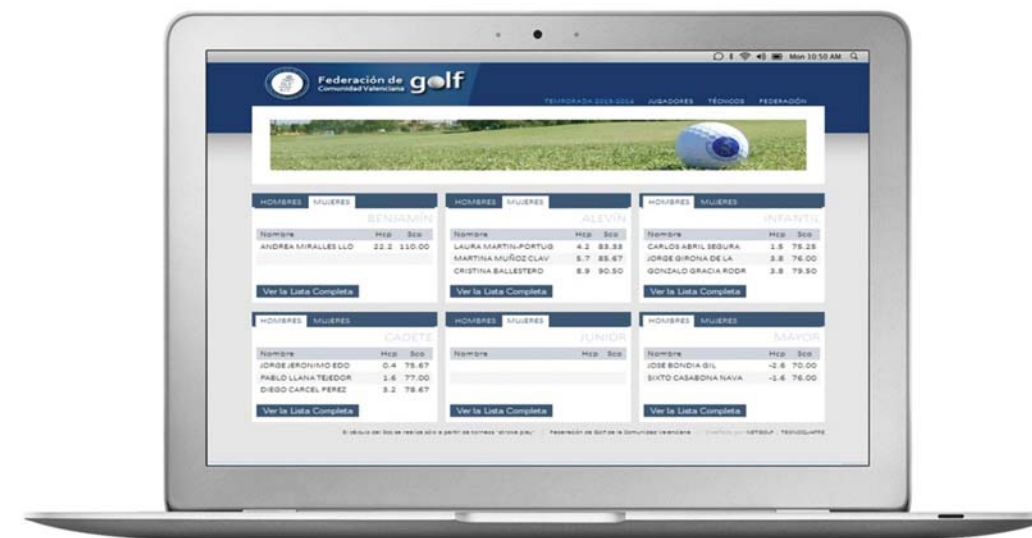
Mon 10:50 AM

Federación de golf
Comunidad Valenciana

TEMPORADA 2013-2014 JUGADORES TÉCNICOS FEDERACIÓN

HOMBRES MUJERES
BENJAMÍN

| Nombre | Hcp | Sco |
|---|---|---|
| ANDREA MIRALLES LLO | 22.2 | 110.00 |

Ver la Lista Completa

HOMBRES MUJERES
ALEVÍN

| Nombre | Hcp | Sco |
|---|---|---|
| LAURA MARTIN-PORTUG | 4.2 | 83.33 |
| MARTINA MUÑOZ CLAV | 5.7 | 85.67 |
| CRISTINA BALLESTERO | 8.9 | 90.50 |

Ver la Lista Completa

HOMBRES MUJERES
INFANTIL

| Nombre | Hcp | Sco |
|---|---|---|
| CARLOS ABRIL SEGURA | 1.5 | 75.25 |
| JORGE GIRONA DE LA | 3.8 | 76.00 |
| GONZALO GRACIA RODR | 3.8 | 79.50 |

Ver la Lista Completa

HOMBRES MUJERES
CADETE

| Nombre | Hcp | Sco |
|---|---|---|
| JORGE JERONIMO EDO | 0.4 | 75.67 |
| PABLO LLANA TEJEDOR | 1.6 | 77.00 |
| DIEGO CARCEL PEREZ | 3.2 | 78.67 |

Ver la Lista Completa

HOMBRES MUJERES
JUNIOR

| Nombre | Hcp | Sco |
|---|---|---|

Ver la Lista Completa

HOMBRES MUJERES
MAYOR

| Nombre | Hcp | Sco |
|---|---|---|
| JOSE BONDIA GIL | -2.6 | 70.00 |
| SIXTO CASABONA NAVA | -1.6 | 76.00 |

Ver la Lista Completa

El cálculo del Sco se realiza sólo a partir de torneos "stroke play" | Federación de Golf de la Comunidad Valenciana | Diseñado por NETGOLF · TECNOGUATE